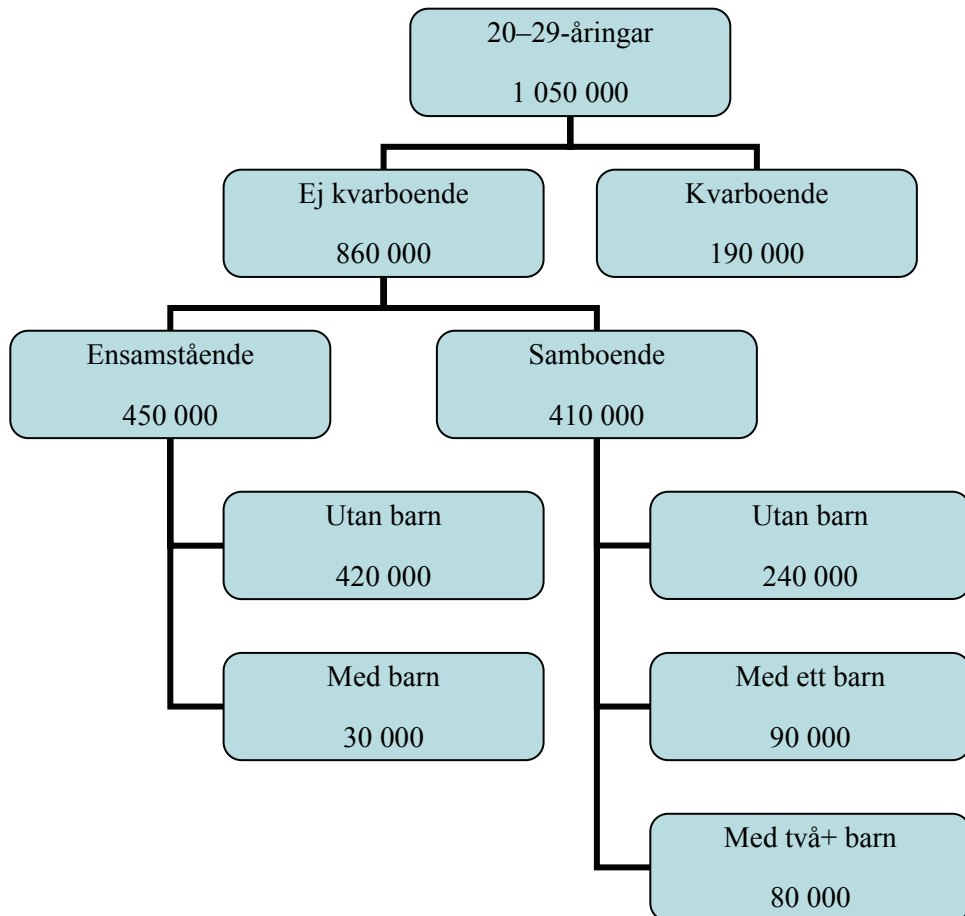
20–29-åringar

1 050 000

Ej kvarboende

860 000

Kvarboende

190 000

Ensamstående

450 000

Samboende

410 000

Utan barn

420 000

Med barn

30 000

Utan barn

240 000

Med ett barn

90 000

Med två+ barn

80 000